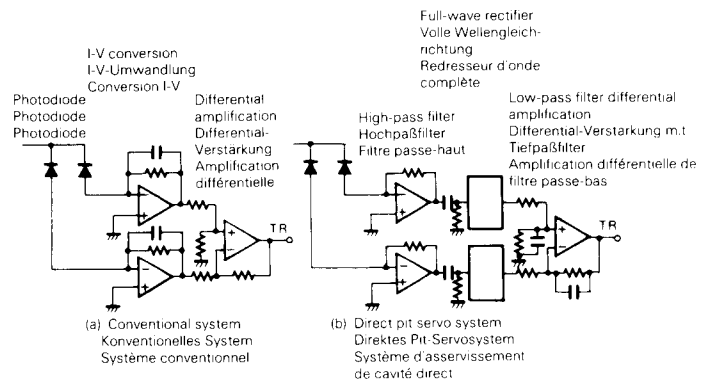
Full-wave rectifier
Volle Wellengleichrichtung
Redresseur d'onde complète

I-V conversion
I-V-Umwandlung
Conversion I-V

Photodiode
Photodiode
Photodiode

Differential amplification
Differential-Verstärkung
Amplification différentielle

High-pass filter
Hochpaßfilter
Filtre passe-haut

Low-pass filter differential amplification
Differential-Verstärkung m.t Tiefpaßfilter
Amplification différentielle de filtre passe-bas

TR

TR

(a) Conventional system
Konventionelles System
Système conventionnel

(b) Direct pit servo system
Direktes Pit-Servosystem
Système d'asservissement de cavité direct